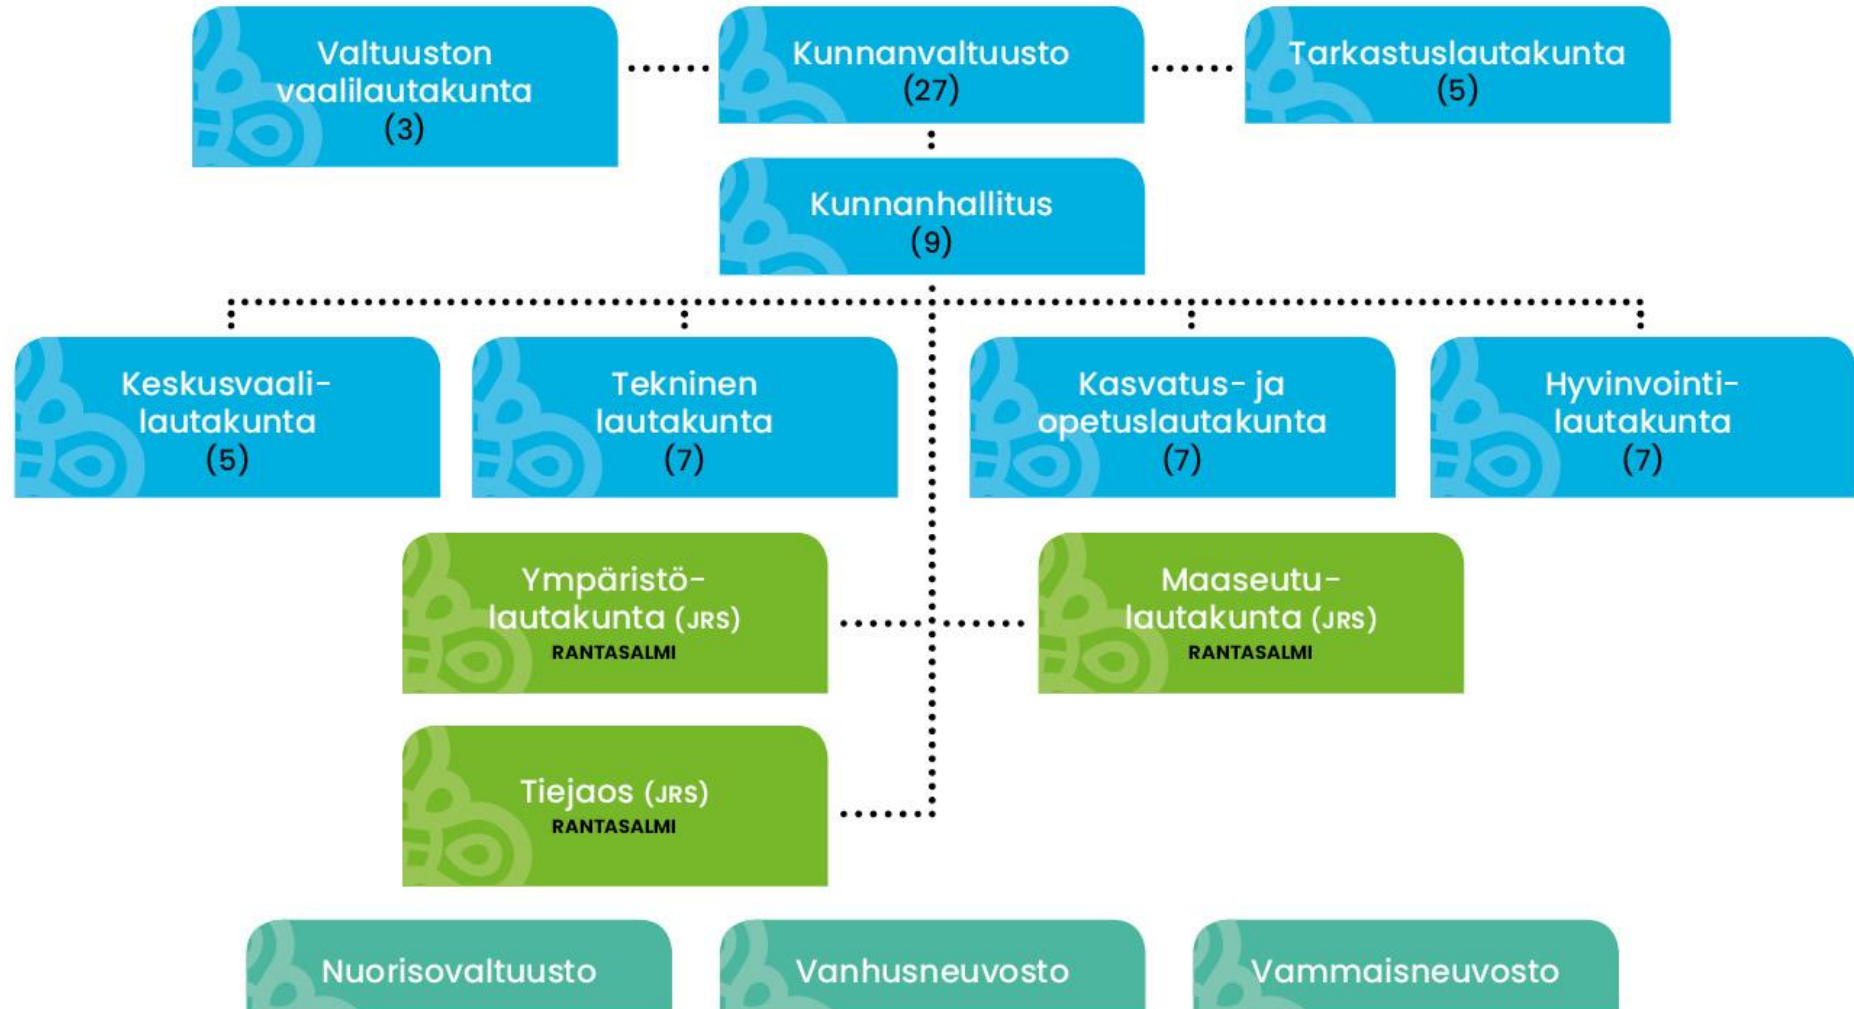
Valtuuston vaalilautakunta (3)

Kunnanvaltuusto (27)

Tarkastuslautakunta (5)

Kunnanhallitus (9)

Keskusvaalilautakunta (5)

Tekninen lautakunta (7)

Kasvatus- ja opetuslautakunta (7)

Hyvinvointilautakunta (7)

Ympäristölautakunta (JRS) RANTASALMI

Maaseutulautakunta (JRS) RANTASALMI

Tiejaos (JRS) RANTASALMI

Nuorisovaltuusto

Vanhusneuvosto

Vammaisneuvosto